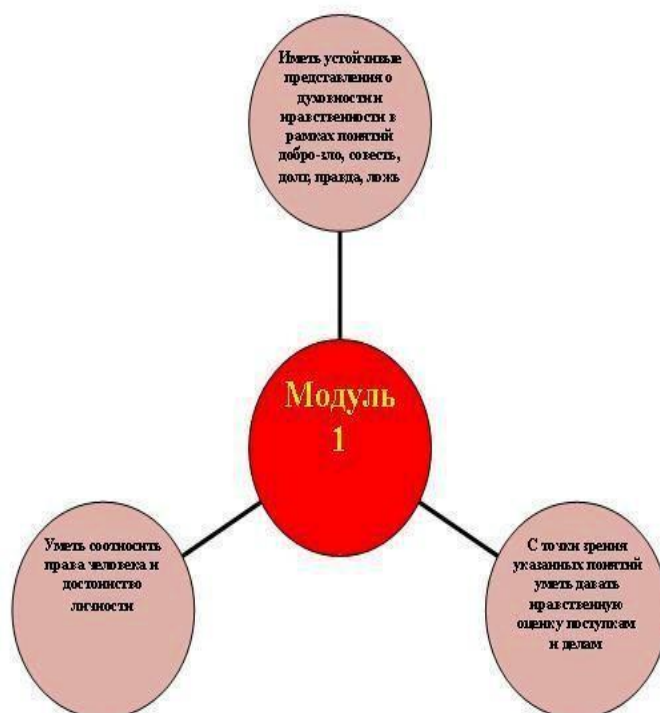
Иметь устойчивые представления о духовности и нравственности в рамках понятий добро-зло, совесть, долг, правда, ложь

Модуль 1

Уметь соотносить права человека и достоинство личности

С точки зрения указанных понятий уметь давать нравственную оценку поступкам и делам